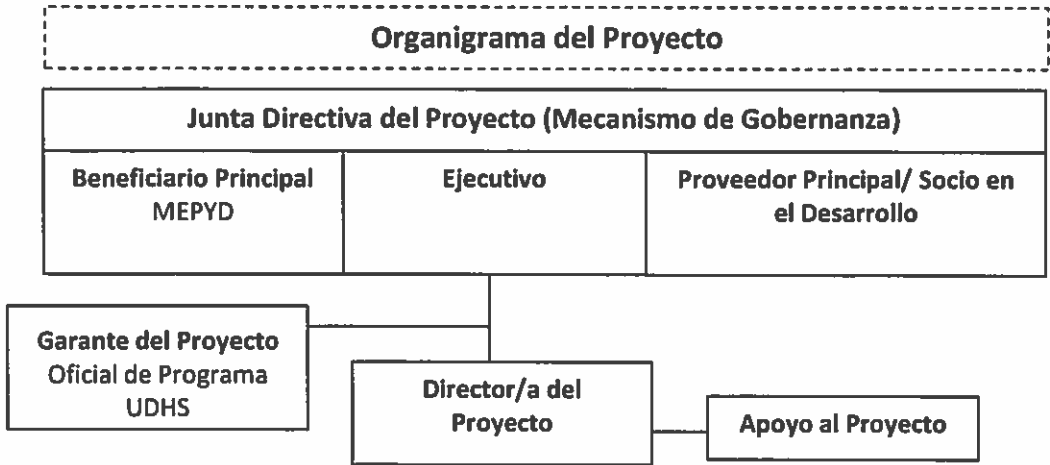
Organigrama del Proyecto

Junta Directiva del Proyecto (Mecanismo de Gobernanza)

Beneficiario Principal
MEPYD

Ejecutivo

Proveedor Principal/ Socio en el Desarrollo

Garante del Proyecto
Oficial de Programa
UDHS

Director/a del Proyecto

Apoyo al Proyecto